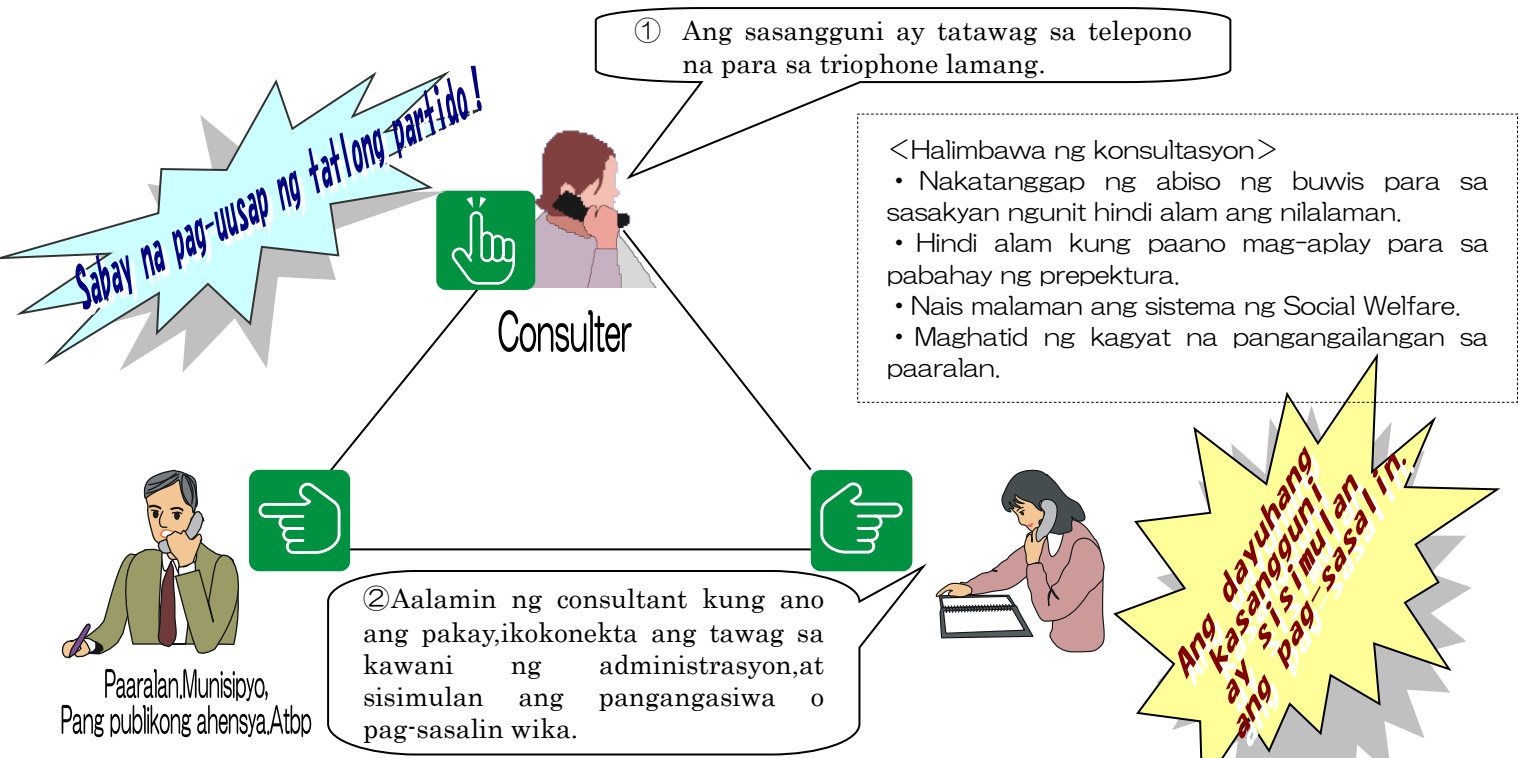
① Ang sasangguni ay tatawag sa telepono na para sa triophone lamang.

Sabay na pag-uusap ng tatlong partido!

＜Halimbawa ng konsultasyon＞
・Nakatanggap ng abiso ng buwis para sa sasakyan ngunit hindi alam ang nilalaman.
・Hindi alam kung paano mag-aplay para sa pabahay ng prepektura.
・Nais malaman ang sistema ng Social Welfare.
・Maghatid ng kagyat na pangangailangan sa paaralan.

Consulter

Ang dayuhang kasangguni ay sisimulan ang pag-sasalin.

②Aalamin ng consultant kung ano ang pakay,ikokonekta ang tawag sa kawani ng administrasyon,at sisimulan ang pangangasiwa o pag-sasalin wika.

Paaralan.Munisipyo, Pang publikong ahensya.Atbp